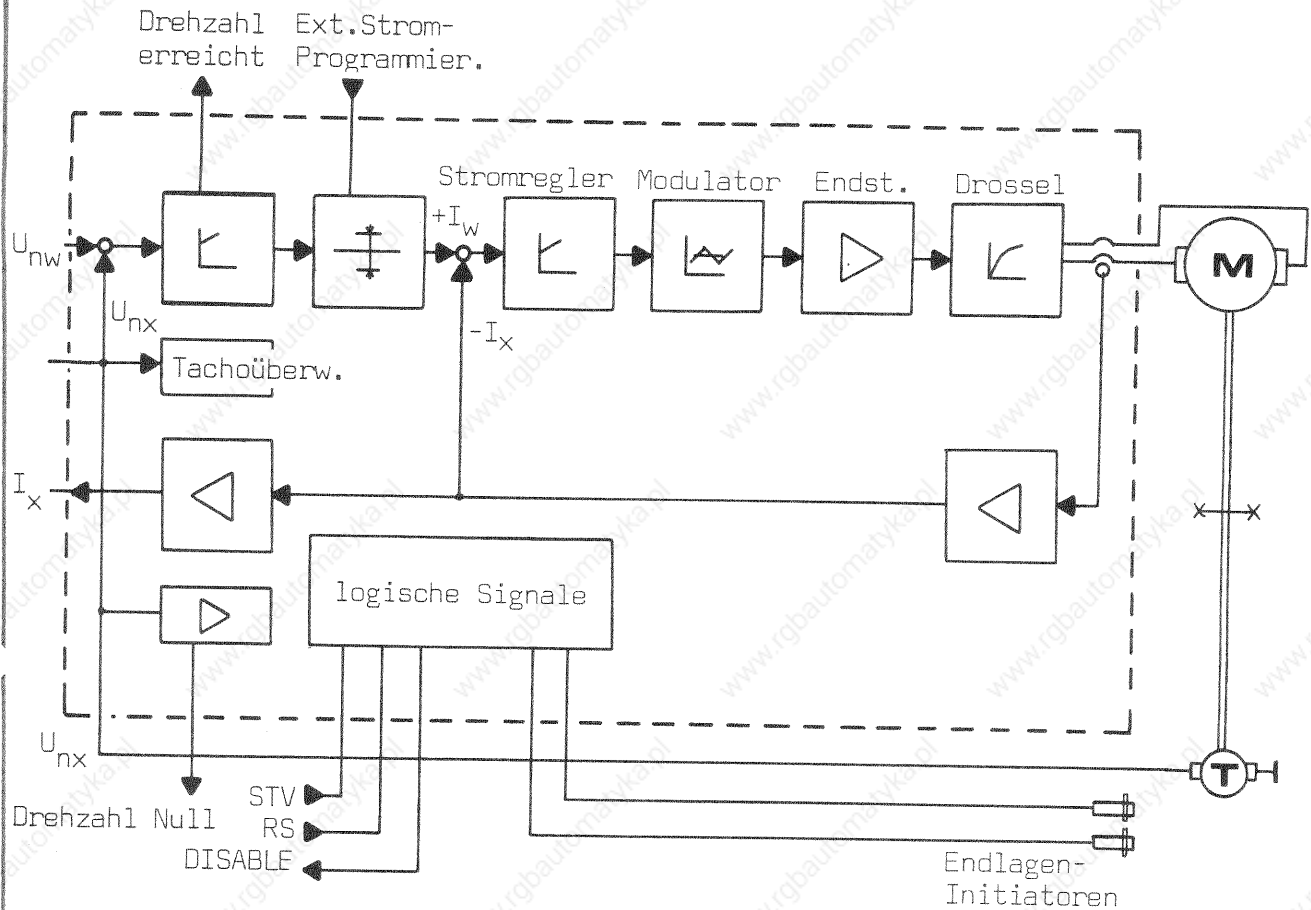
Drehzahl erreicht

Ext.Strom-Programmier.

Stromregler

Modulator

Endst.

Drossel

$U_{nw}$

$+I_w$

$U_{nx}$

$-I_x$

M

Tachoüberw.

$I_x$

logische Signale

$U_{nx}$

T

Drehzahl Null

STV

RS

DISABLE

Endlagen-Initiatoren